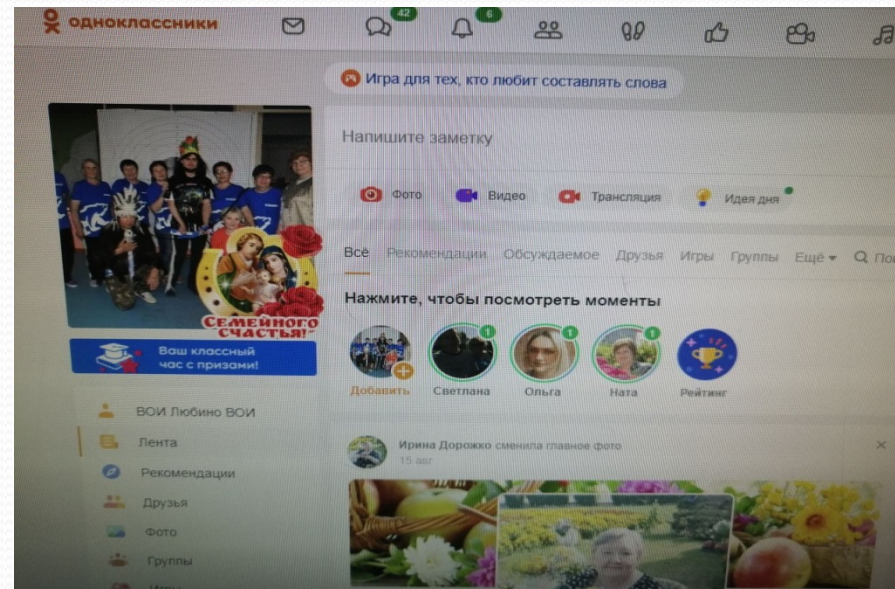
одноклассники 42 6

Игра для тех, кто любит составлять слова

Напишите заметку

Фото Видео Трансляция Идея дня

Всё Рекомендации Обсуждаемое Друзья Игры Группы Ещё Пои

Нажмите, чтобы посмотреть моменты

Добавить 1 Светлана 1 Ольга 1 Ната Рейтинг

СЕМЕЙНОГО СЧАСТЬЯ!

Ваш классный час с призами!

ВОИ Любино ВОИ
Лента
Рекомендации
Друзья
Фото
Группы

Ирина Дорожко сменила главное фото
15 авг